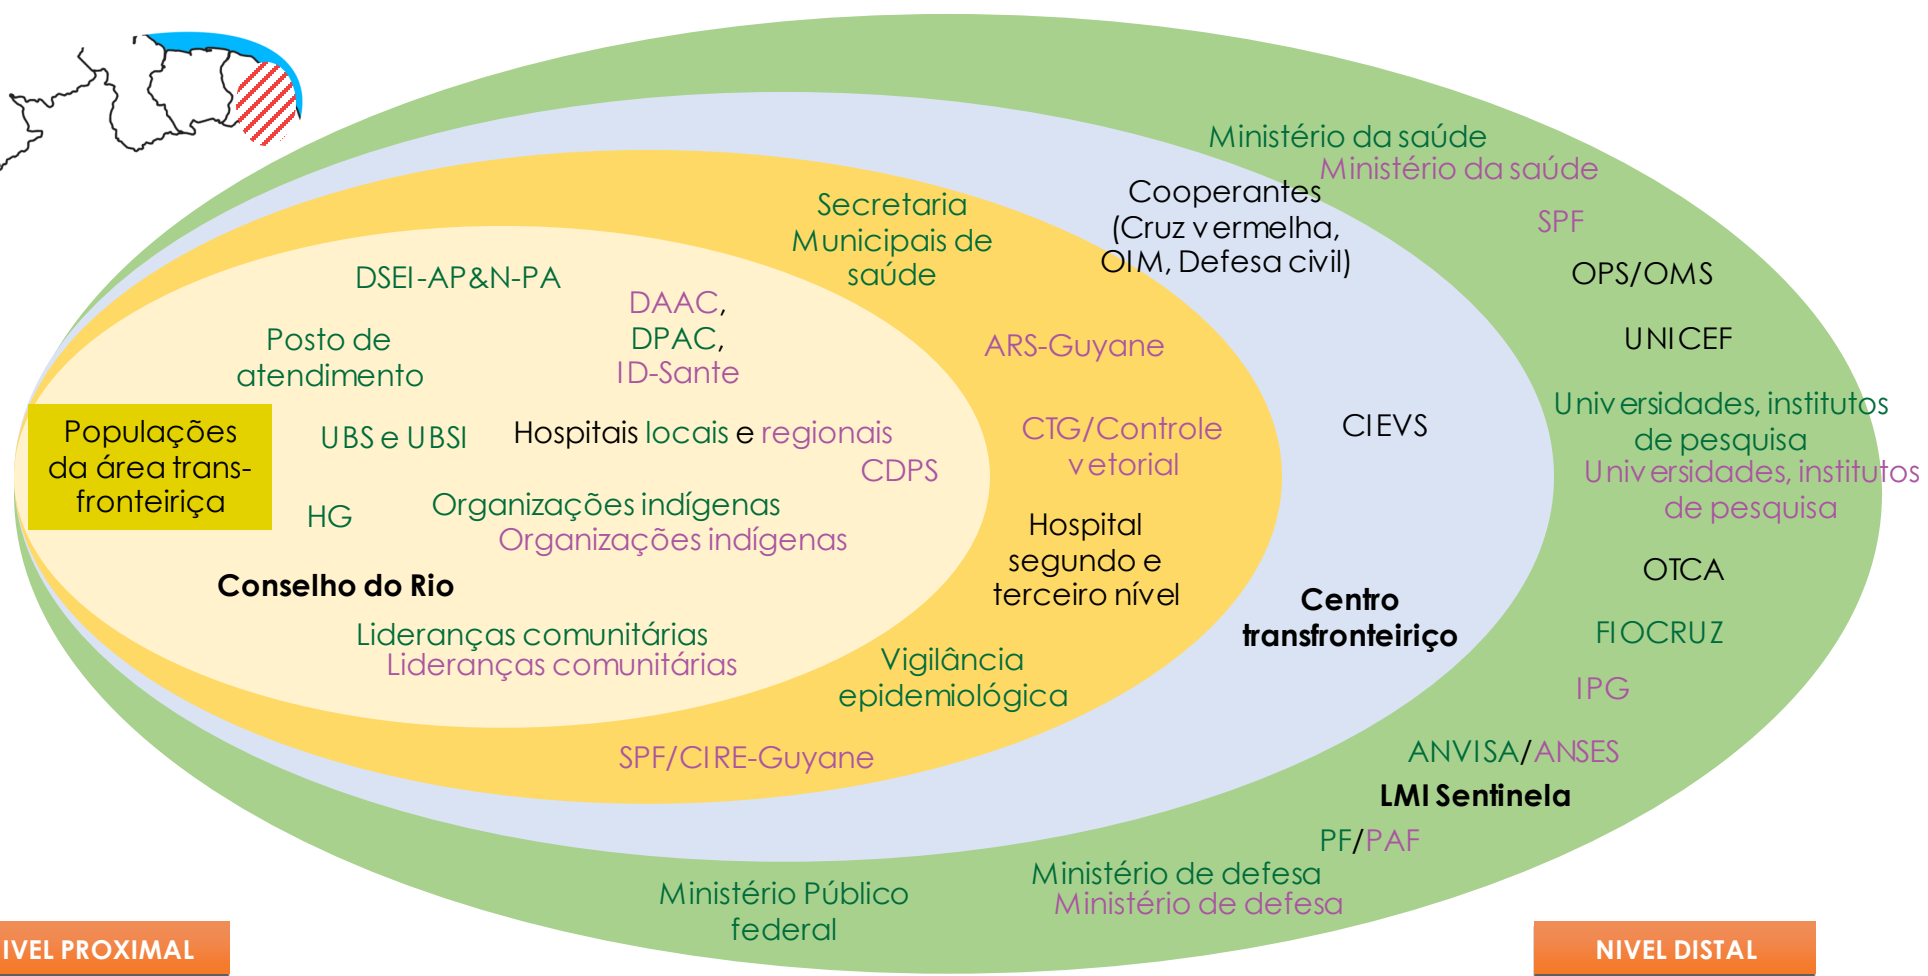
Ministério da saúde
Ministério da saúde
Cooperantes (Cruz vermelha, OIM, Defesa civil)
SPF
OPS/OMS
UNICEF
Universidades, institutos de pesquisa
Universidades, institutos de pesquisa
OTCA
FIOCRUZ
IPG
ANVISA/ANSES
LMI Sentinela
PF/PAF
Ministério de defesa
Ministério de defesa
Ministério Público federal

Secretaria Municipais de saúde
DSEI-AP&N-PA
DAAC, DPAC, ID-Sante
Posto de atendimento
ARS-Guyane
Populações da área transfronteiriça
UBS e UBSI
Hospitais locais e regionais
CDPS
CTG/Controle vetorial
CIEVS
HG
Organizações indígenas
Organizações indígenas
Hospital segundo e terceiro nível
Conselho do Rio
Centro transfronteiriço
Lideranças comunitárias
Lideranças comunitárias
Vigilância epidemiológica
SPF/CIRE-Guyane

IVEL PROXIMAL
NIVEL DISTAL